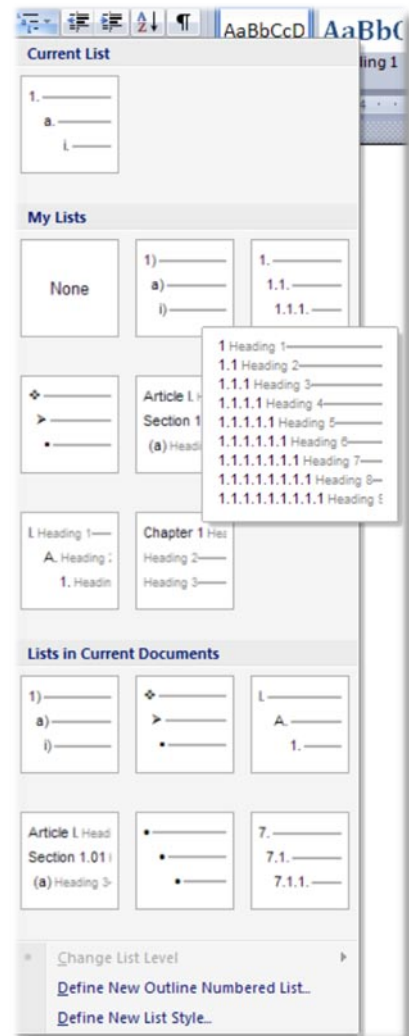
AaBbCcD AaBb(
ling 1

Current List

1.
a.
i.

My Lists

None

1)
a)
i)

1.
1.1.
1.1.1.

1 Heading 1
1.1 Heading 2
1.1.1 Heading 3
1.1.1.1 Heading 4
1.1.1.1.1 Heading 5
1.1.1.1.1.1 Heading 6
1.1.1.1.1.1.1 Heading 7
1.1.1.1.1.1.1.1 Heading 8
1.1.1.1.1.1.1.1.1 Heading 9

Article I. H
Section 1
(a) Headi

I. Heading 1
A. Heading 2
1. Headin

Chapter 1 Hea
Heading 2
Heading 3

Lists in Current Documents

1)
a)
i)

I.
A.
1.

Article I. Head
Section 1.01
(a) Heading 3

7.
7.1.
7.1.1.

Change List Level
Define New Outline Numbered List...
Define New List Style...